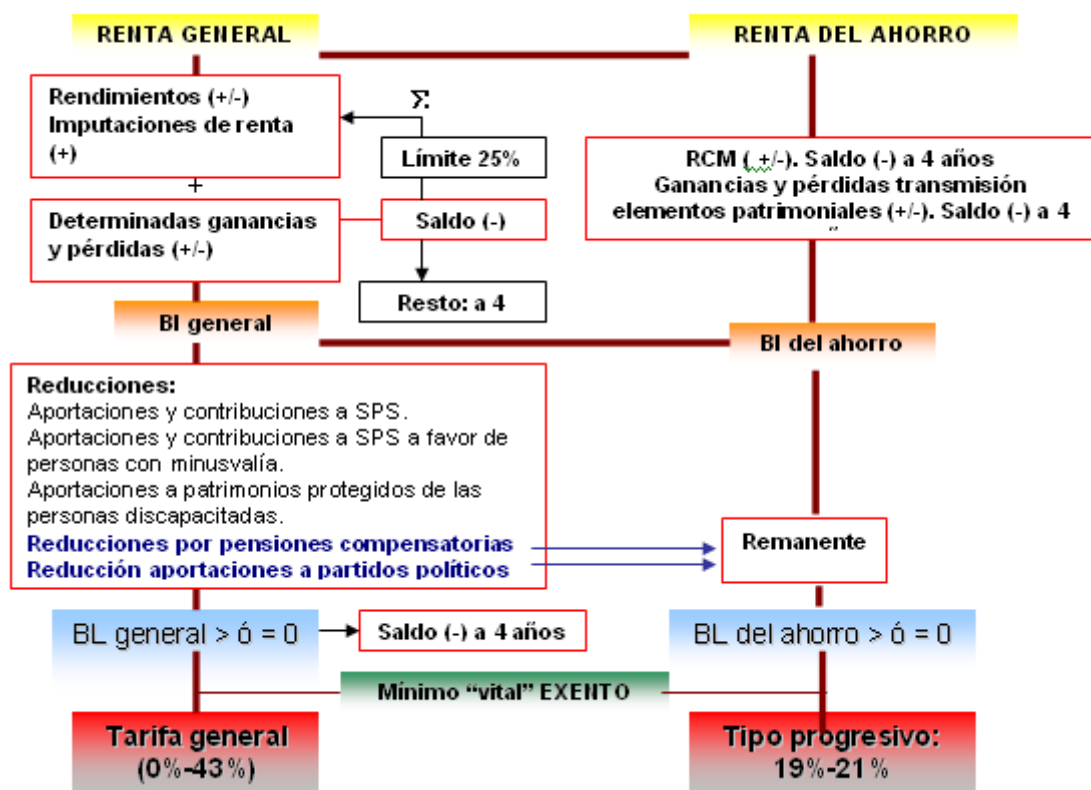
RENTA GENERAL

RENTA DEL AHORRO

Rendimientos (+/-)
Imputaciones de renta (+)

+

Determinadas ganancias y pérdidas (+/-)

Σ

Límite 25%

Saldo (-)

Resto: a 4

RCM ( +/-). Saldo (-) a 4 años
Ganancias y pérdidas transmisión elementos patrimoniales (+/-). Saldo (-) a 4 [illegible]

BI general

BI del ahorro

Reducciones:
Aportaciones y contribuciones a SPS.
Aportaciones y contribuciones a SPS a favor de personas con minusvalía.
Aportaciones a patrimonios protegidos de las personas discapacitadas.
Reducciones por pensiones compensatorias
Reducción aportaciones a partidos políticos

Remanente

BL general > ó = 0

Saldo (-) a 4 años

BL del ahorro > ó = 0

Mínimo "vital" EXENTO

Tarifa general
(0%-43%)

Tipo progresivo:
19%-21%